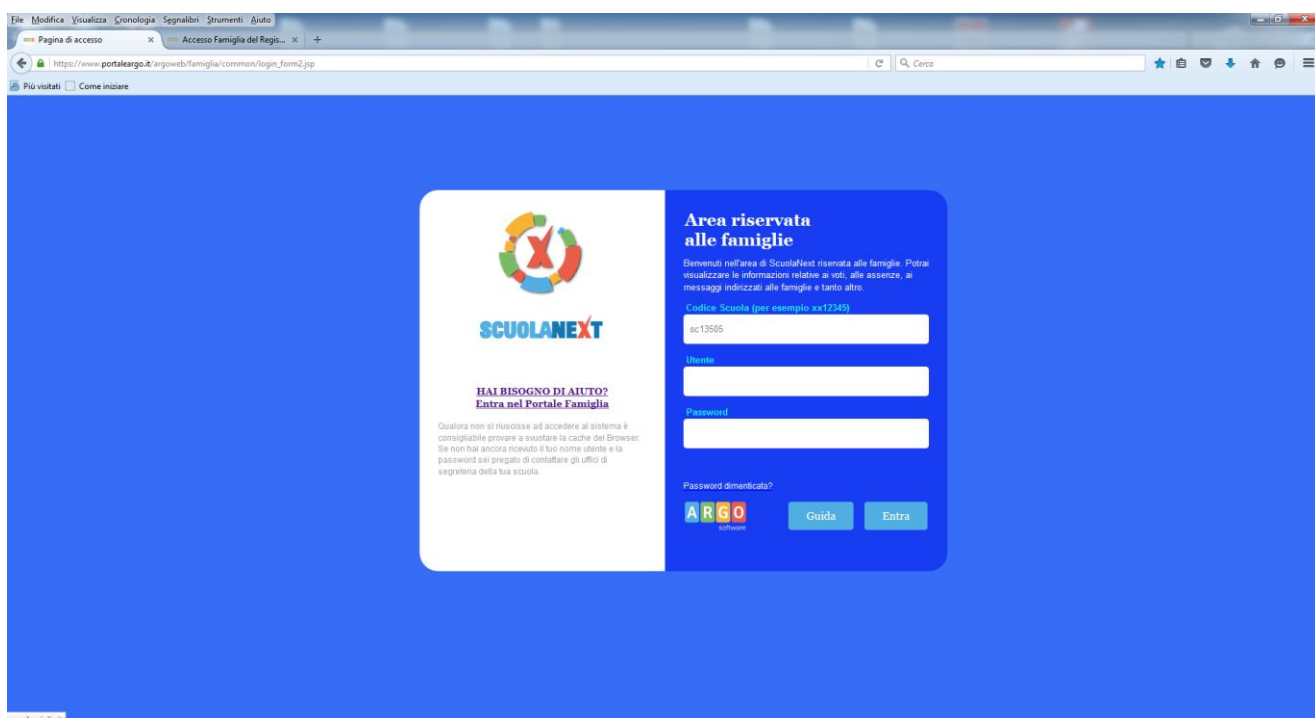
File Modifica Visualizza Cronologia Segnalibri Strumenti Aiuto

Pagina di accesso ×
Accesso Famiglia del Regis... ×
+

https://www.portaleargo.it/argoweb/famiglia/common/login_form2.jsp

Cerca

Più visitati
Come iniziare

SCUOLANEXT

HAI BISOGNO DI AIUTO?
Entra nel Portale Famiglia

Qualora non si riuscisse ad accedere al sistema è consigliabile provare a svuotare la cache del Browser. Se non hai ancora ricevuto il tuo nome utente e la password sei pregato di contattare gli uffici di segreteria della tua scuola.

Area riservata alle famiglie

Benvenuti nell'area di ScuolaNext riservata alle famiglie. Potrai visualizzare le informazioni relative ai voti, alle assenze, ai messaggi indirizzati alle famiglie e tanto altro.

Codice Scuola (per esempio xx12345)

sc13505

Utente

Password

Password dimenticata?

ARGO
software

Guida

Entra